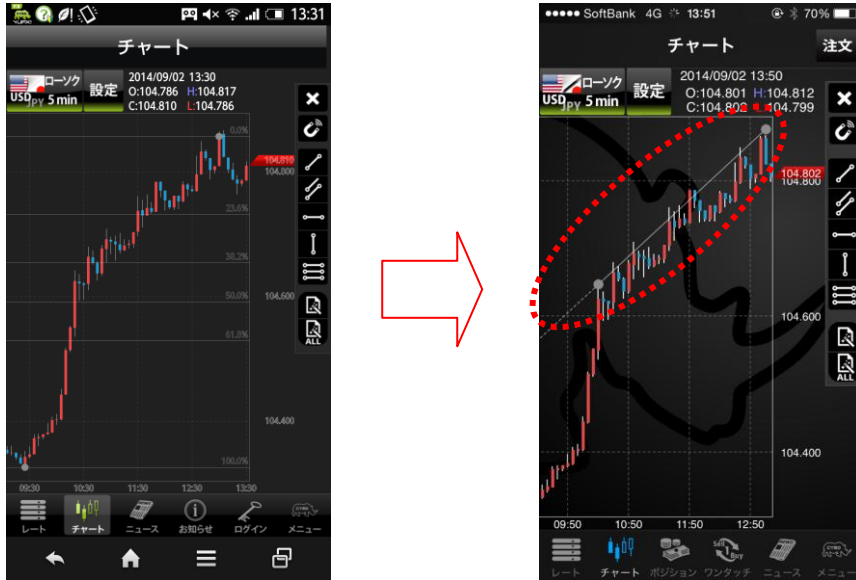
13:31

チャート

ローソク USD JPY 5 min 設定 2014/09/02 13:30 O:104.786 H:104.817 C:104.810 L:104.786

0.0%
104.810
104.800
23.6%
38.2%
50.0% 104.600
61.8%
104.400
100.0%

ALL

09:30 10:30 11:30 12:30 13:30

レート チャート ニュース お知らせ ログイン メニュー

●●●●● SoftBank 4G 13:51 70%

チャート 注文

ローソク USD JPY 5 min 設定 2014/09/02 13:50 O:104.801 H:104.812 C:104.802 L:104.799

104.802
104.800
104.600
104.400

ALL

09:50 10:50 11:50 12:50

レート チャート ポジション ワンタッチ ニュース メニュー